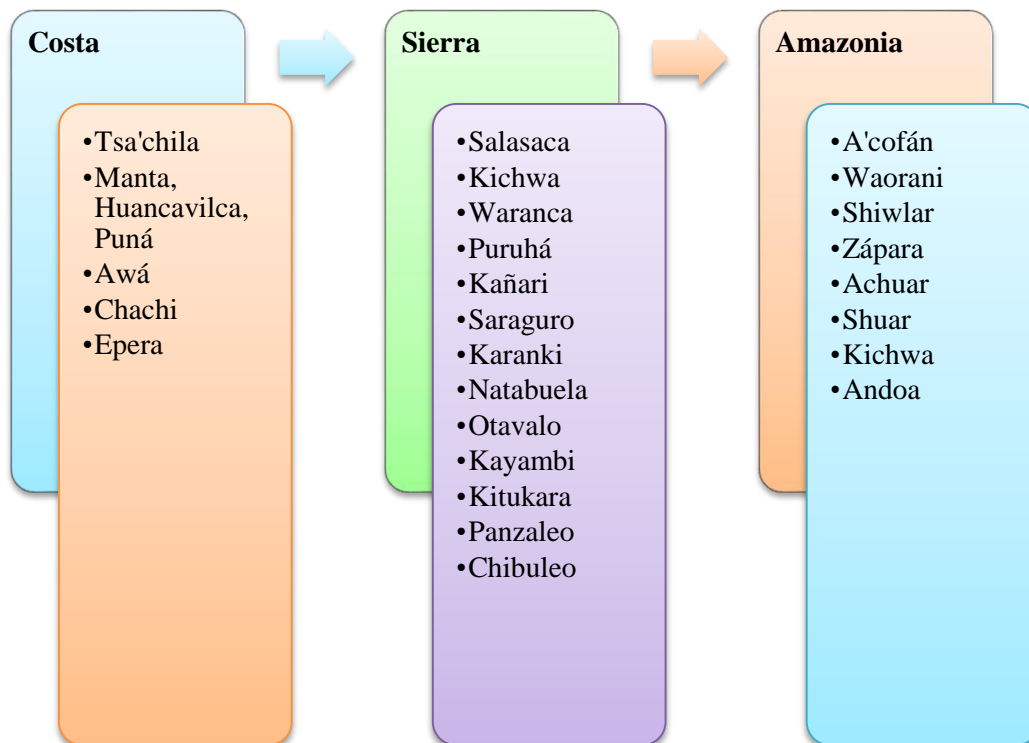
Costa

•Tsa'chila
•Manta, Huancavilca, Puná
•Awá
•Chachi
•Epera

Sierra

•Salasaca
•Kichwa
•Waranca
•Puruhá
•Kañari
•Saraguro
•Karanki
•Natabuela
•Otavalo
•Kayambi
•Kitukara
•Panzaleo
•Chibuleo

Amazonia

•A'cofán
•Waorani
•Shiwlar
•Zápara
•Achuar
•Shuar
•Kichwa
•Andoa